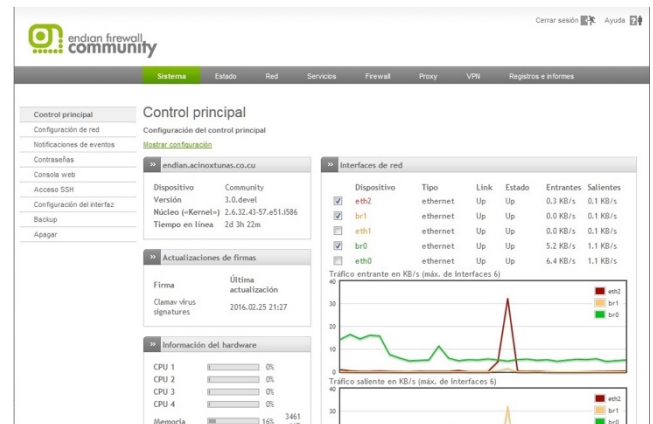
endian firewall community

Cerrar sesión Ayuda

Sistema Estado Red Servicios Firewall Proxy VPN Registros e informes

Control principal
Configuración de red
Notificaciones de eventos
Contraseñas
Consola web
Acceso SSH
Configuración del interfaz
Backup
Apagar

Control principal

Configuración del control principal

Mostrar configuración

» endian.acinoxtunas.co.cu

Dispositivo Community
Versión 3.0.devel
Núcleo («Kernel») 2.6.32.43-57.e51.i586
Tiempo en línea 2d 3h 22m

» Actualizaciones de firmas

| Firma | Última actualización |
|---|---|
| Clamav virus signatures | 2016.02.25 21:27 |

» Información del hardware

CPU 1 0%
CPU 2 0%
CPU 3 0%
CPU 4 0%
Memoria 16% 3461

» Interfaces de red

| | Dispositivo | Tipo | Link | Estado | Entrantes | Salientes |
|---|---|---|---|---|---|---|
| ☑ | eth2 | ethernet | Up | Up | 0.3 KB/s | 0.1 KB/s |
| ☑ | br1 | ethernet | Up | Up | 0.0 KB/s | 0.1 KB/s |
| ☐ | eth1 | ethernet | Up | Up | 0.0 KB/s | 0.1 KB/s |
| ☑ | br0 | ethernet | Up | Up | 5.2 KB/s | 1.1 KB/s |
| ☐ | eth0 | ethernet | Up | Up | 6.4 KB/s | 1.1 KB/s |

Tráfico entrante en KB/s (máx. de interfaces 6)

40
30
20
10
0

eth2
br1
br0

Tráfico saliente en KB/s (máx. de interfaces 6)

40
30

eth2
br1
br0